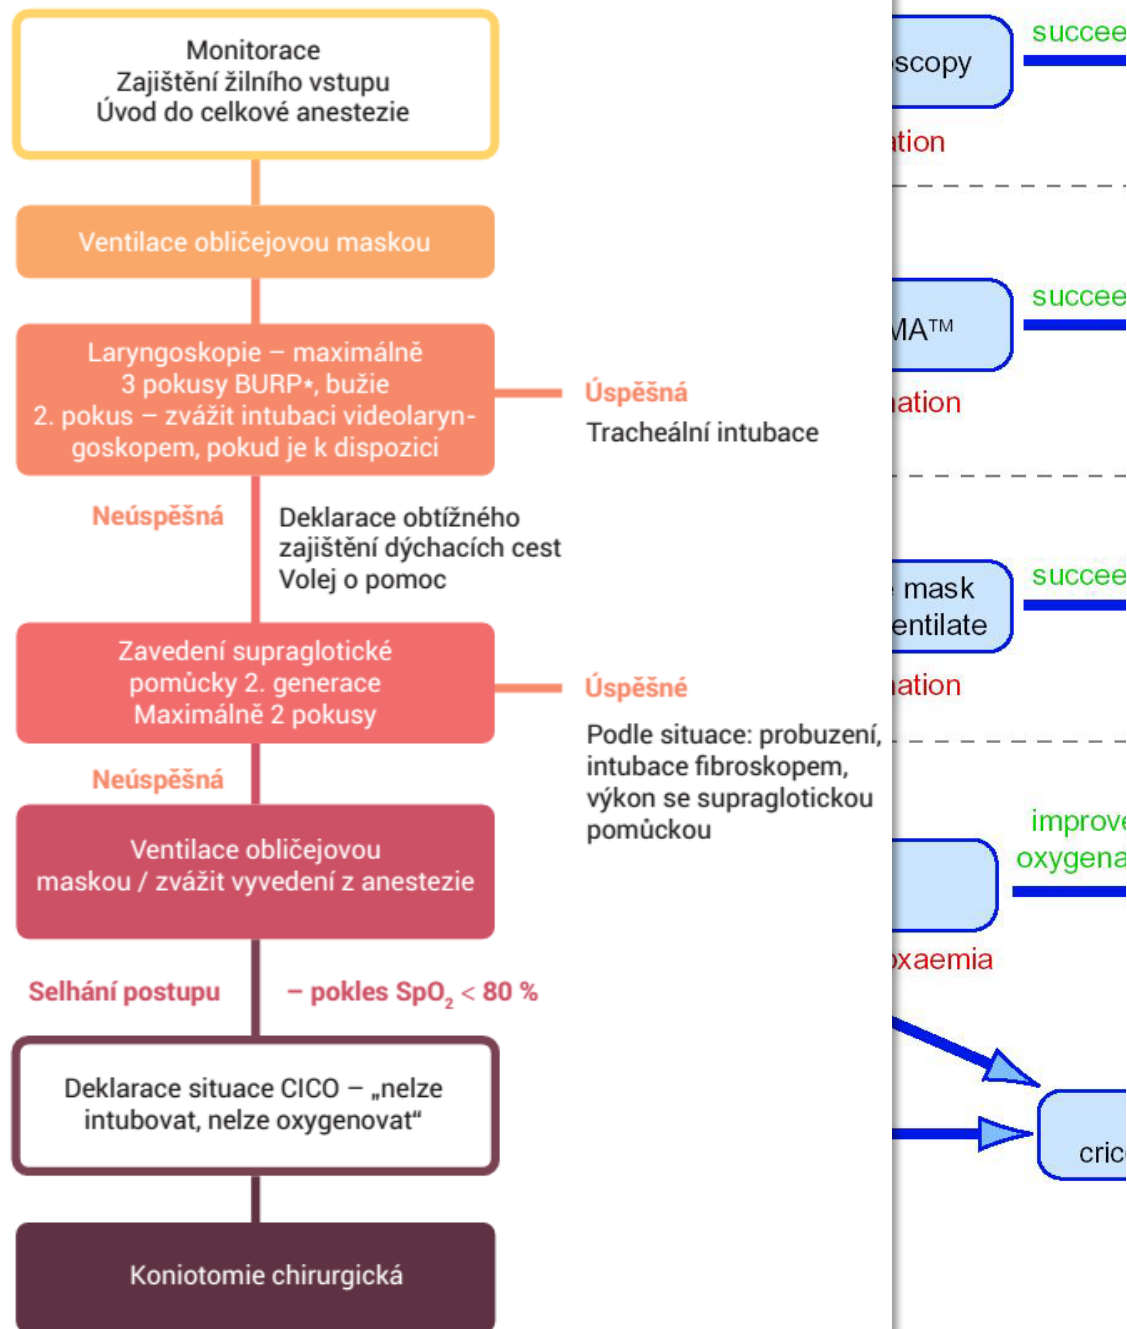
Monitorace
Zajištění žilního vstupu
Úvod do celkové anestezie

Ventilace obličejovou maskou

Laryngoskopie – maximálně 3 pokusy BURP*, bužie
2. pokus – zvážit intubaci videolaryngoskopem, pokud je k dispozici

Úspěšná
Tracheální intubace

Neúspěšná

Deklarace obtížného zajištění dýchacích cest
Volej o pomoc

Zavedení supraglotické pomůcky 2. generace
Maximálně 2 pokusy

Úspěšné
Podle situace: probuzení, intubace fibroskopem, výkon se supraglotickou pomůckou

Neúspěšná

Ventilace obličejovou maskou / zvážit vyvedení z anestezie

Selhání postupu – pokles $SpO_2 < 80$ %

Deklarace situace CICO – „nelze intubovat, nelze oxygenovat“

Koniotomie chirurgická

scopy
succee
ation
MA™
succee
ation
mask
entilate
succee
ation
improve
oxygena
xaemia
cric